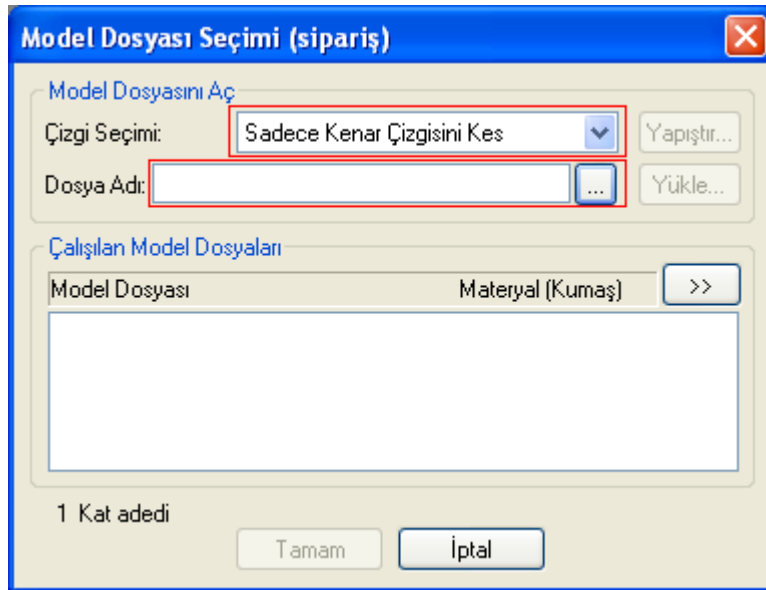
Model Dosyası Seçimi (sipariş)

Model Dosyasını Aç

Çizgi Seçimi: Sadece Kenar Çizgisini Kes

Yapıştır...

Dosya Adı: ...

Yükle...

Çalışılan Model Dosyaları

| Model Dosyası | Materyal (Kumaş) |
|---|---|

>>

1 Kat adedi

Tamam

İptal